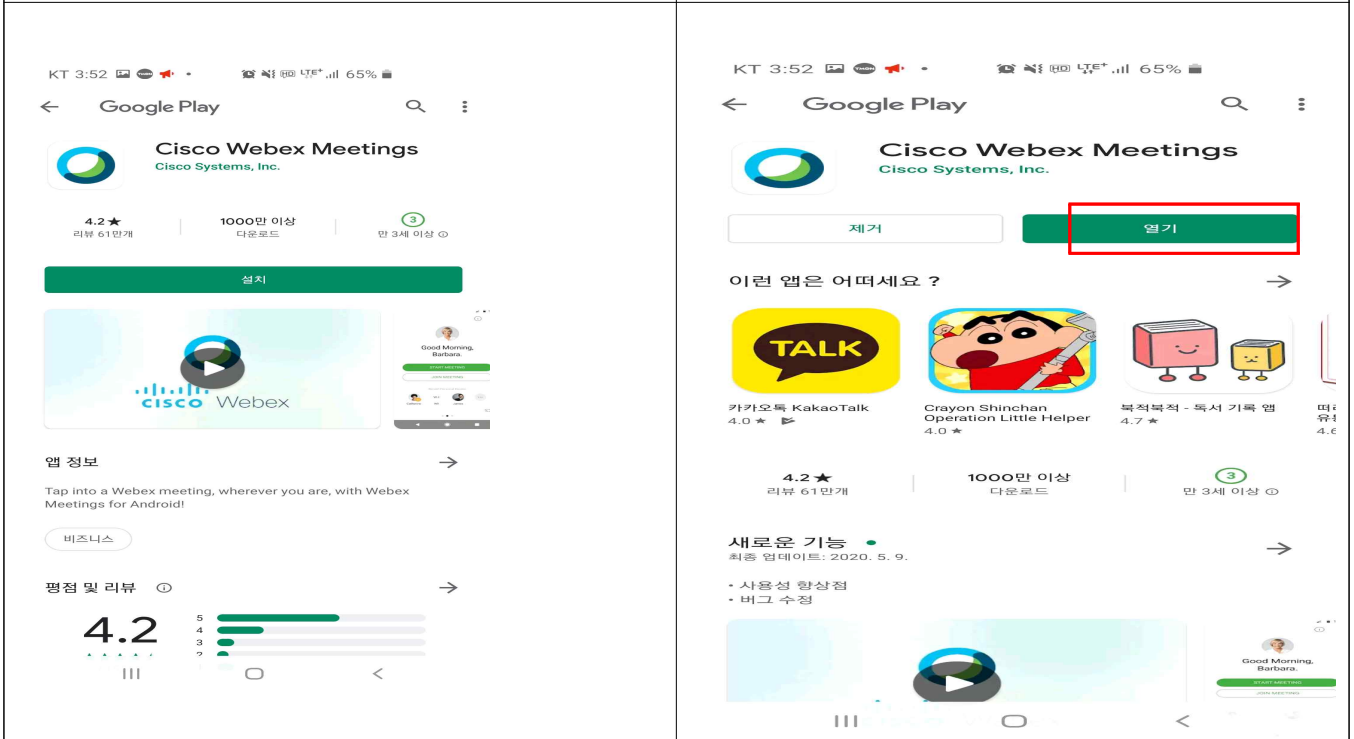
KT 3:52 65%

Google Play

Cisco Webex Meetings
Cisco Systems, Inc.

4.2★
리뷰 61만개

1000만 이상
다운로드

3
만 3세 이상 ⓘ

설치

cisco Webex

Good Morning, Barbara.

START MEETING

JOIN MEETING

앱 정보

Tap into a Webex meeting, wherever you are, with Webex Meetings for Android!

비즈니스

평점 및 리뷰 ⓘ

4.2

5
4
3
2

KT 3:52 65%

Google Play

Cisco Webex Meetings
Cisco Systems, Inc.

제거

열기

이런 앱은 어떠세요 ?

TALK

카카오톡 KakaoTalk
4.0 ★

Crayon Shinchan Operation Little Helper
4.0 ★

북적북적 - 독서 기록 앱
4.7 ★

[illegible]

4.2★
리뷰 61만개

1000만 이상
다운로드

3
만 3세 이상 ⓘ

새로운 기능 •
최종 업데이트: 2020. 5. 9.

• 사용성 향상점
• 버그 수정

Good Morning, Barbara.

START MEETING

JOIN MEETING